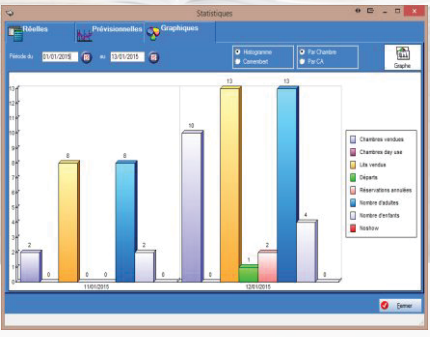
Statistiques

Réelles
Prévisionnelles
Graphiques

Période du 01/01/2015 au 13/01/2015

Histogramme
Camembert

Par Chambre
Par CA

Graphe

13
12
11
10
9
8
7
6
5
4
3
2
1
0

2 0 8 0 0 8 2 0
10 0 13 1 2 13 4 0

11/01/2015
12/01/2015

Chambres vendues
Chambres day use
Lits vendus
Départs
Réservations annulées
Nombre d'adultes
Nombre d'enfants
Noshow

Fermer